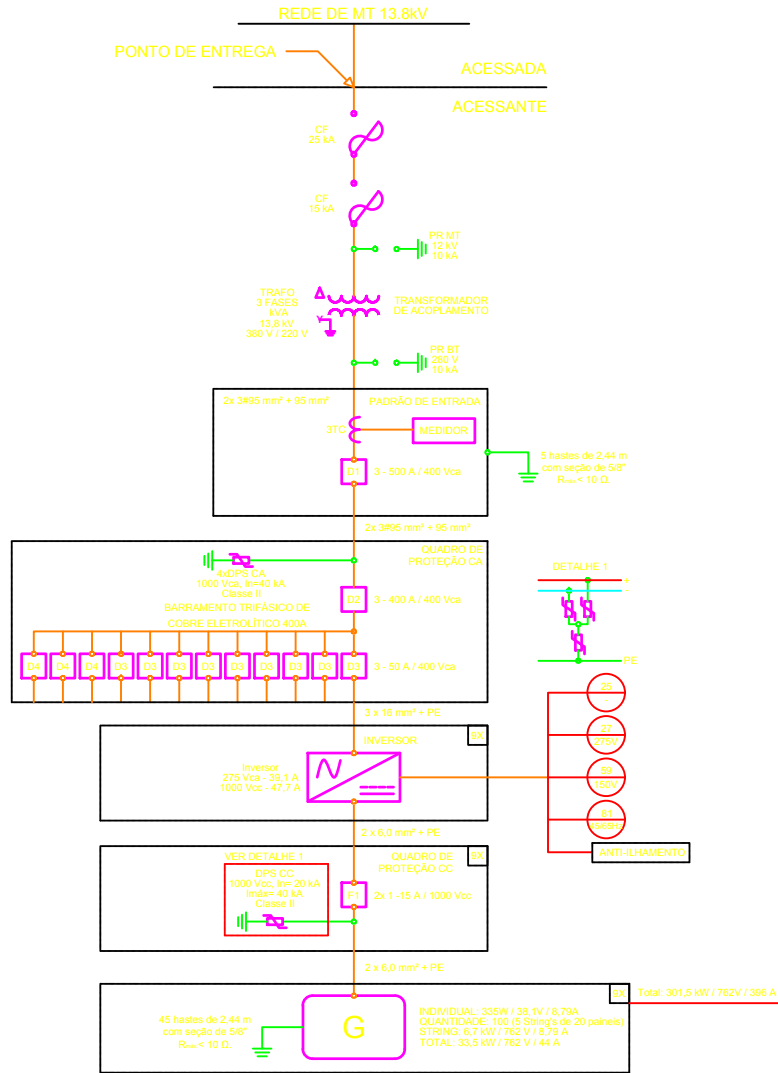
REDE DE MT 13,8kV

PONTO DE ENTREGA

ACESSADA

ACESSANTE

CF
25 kA

CF
15 kA

PR MT
12 kV
10 kA

TRAFO
3 FASES
kVA
13,8 kV
380 V / 220 V

TRANSFORMADOR DE ACOPLAMENTO

PR BT
280 V
10 kA

2x 3#95 mm² + 95 mm²

PADRÃO DE ENTRADA

3TC

MEDIDOR

D1

3 - 500 A / 400 Vca

5 hastes de 2,44 m com seção de 5/8"
$R_{min}$ < 10 Ω

2x 3#95 mm² + 95 mm²

QUADRO DE PROTEÇÃO CA

4xDPS CA
1000 Vca, In=40 kA
Classe II

D2

3 - 400 A / 400 Vca

BARRAMENTO TRIFÁSICO DE COBRE ELETROLÍTICO 400A

D4 D4 D4 D3 D3 D3 D3 D3 D3 D3 D3 D3

3 - 50 A / 400 Vca

DETALHE 1

+

-

PE

3 x 16 mm² + PE

INVERSOR

5X

Inversor
275 Vca - 38,1 A
1000 Vcc - 47,7 A

25

27
275V

59
180V

81
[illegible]

ANTI-ILHAMENTO

2 x 6,0 mm² + PE

VER DETALHE 1

QUADRO DE PROTEÇÃO CC

5X

DPS CC
1000 Vcc, In= 20 kA
Imáx= 40 kA
Classe II

F1

2x 1 - 15 A / 1000 Vcc

2 x 6,0 mm² + PE

5X

Total: 301,5 kW / 762V / 396 A

45 hastes de 2,44 m com seção de 5/8"
$R_{min}$ < 10 Ω

G

INDIVIDUAL: 335W / 38,1V / 8,79A
QUANTIDADE: 100 / 5 Strings de 20 painéis
STRING: 6,7 kW / 762 V / 8,79 A
TOTAL: 33,5 kW / 762 V / 44 A